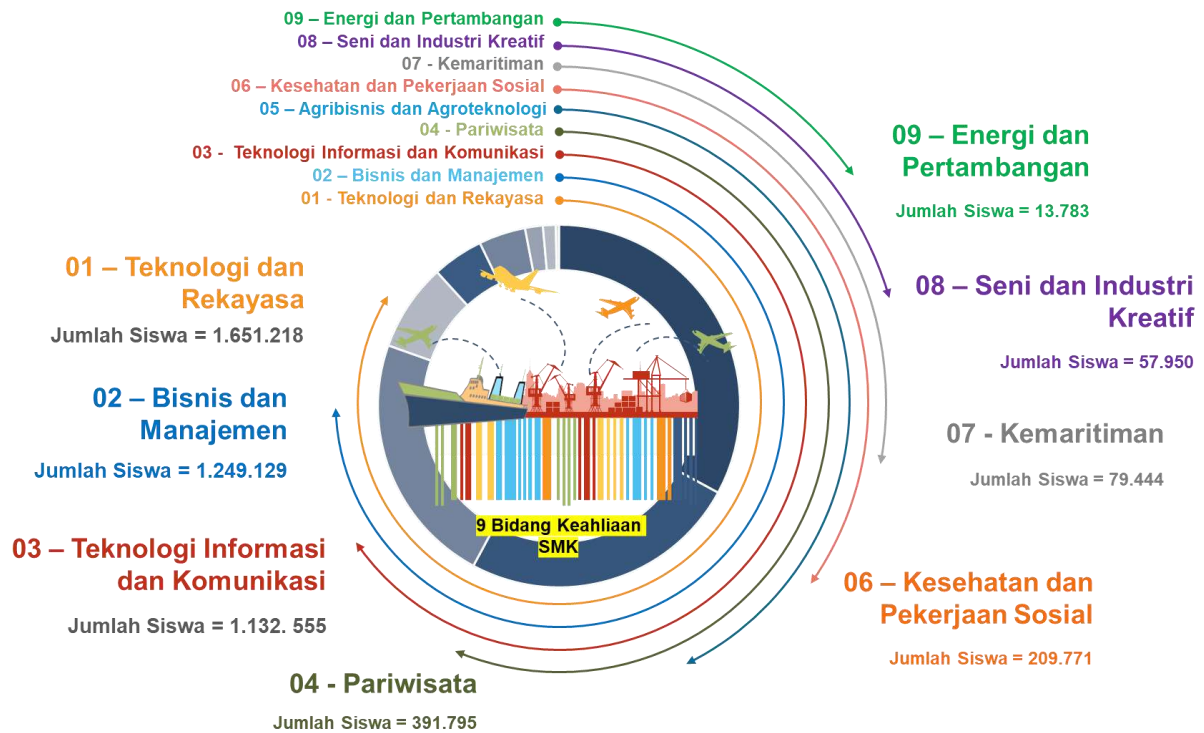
09 – Energi dan Pertambangan
08 – Seni dan Industri Kreatif
07 - Kemaritiman
06 – Kesehatan dan Pekerjaan Sosial
05 – Agribisnis dan Agroteknologi
04 - Pariwisata
03 - Teknologi Informasi dan Komunikasi
02 – Bisnis dan Manajemen
01 - Teknologi dan Rekayasa

09 – Energi dan Pertambangan
Jumlah Siswa = 13.783

08 – Seni dan Industri Kreatif
Jumlah Siswa = 57.950

07 - Kemaritiman
Jumlah Siswa = 79.444

06 – Kesehatan dan Pekerjaan Sosial
Jumlah Siswa = 209.771

01 – Teknologi dan Rekayasa
Jumlah Siswa = 1.651.218

02 – Bisnis dan Manajemen
Jumlah Siswa = 1.249.129

03 – Teknologi Informasi dan Komunikasi
Jumlah Siswa = 1.132. 555

04 - Pariwisata
Jumlah Siswa = 391.795

9 Bidang Keahliaan SMK